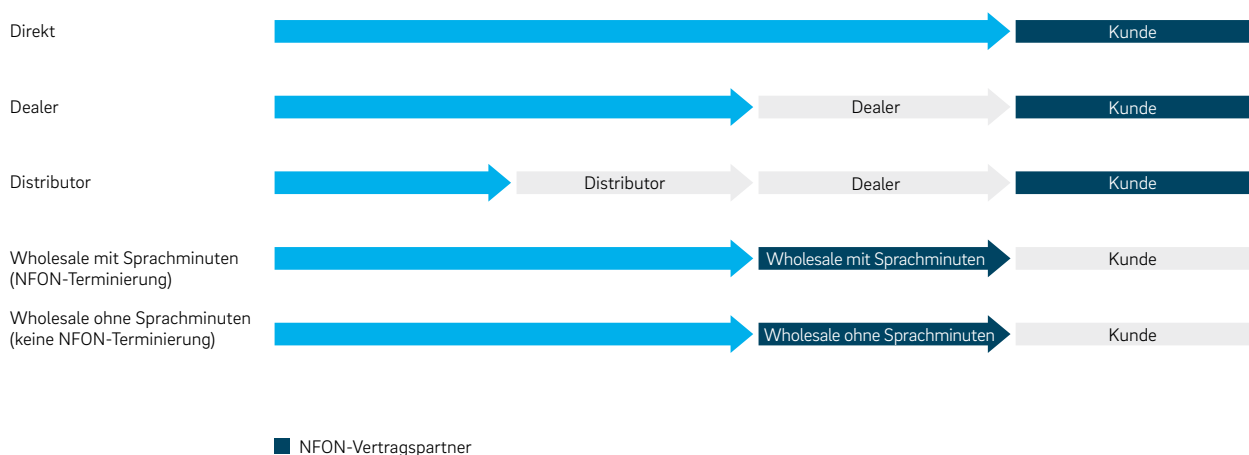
Direkt
Kunde

Dealer
Dealer
Kunde

Distributor
Distributor
Dealer
Kunde

Wholesale mit Sprachminuten (NFON-Terminierung)
Wholesale mit Sprachminuten
Kunde

Wholesale ohne Sprachminuten (keine NFON-Terminierung)
Wholesale ohne Sprachminuten
Kunde

NFON-Vertragspartner